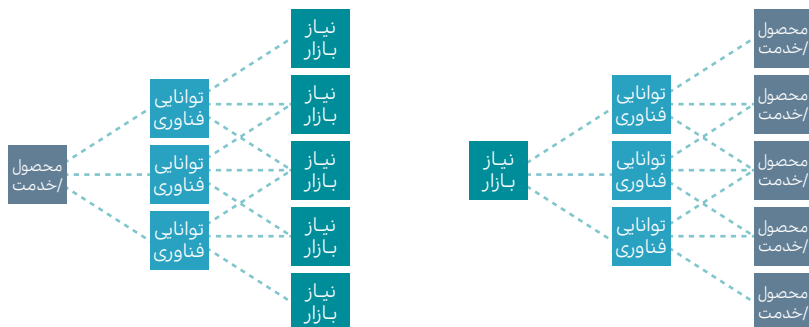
نیاز بازار

نیاز بازار

توانایی فناوری

نیاز بازار

محصول /خدمت

توانایی فناوری

توانایی فناوری

نیاز بازار

نیاز بازار

محصول /خدمت

محصول /خدمت

توانایی فناوری

نیاز بازار

توانایی فناوری

محصول /خدمت

توانایی فناوری

محصول /خدمت

محصول /خدمت